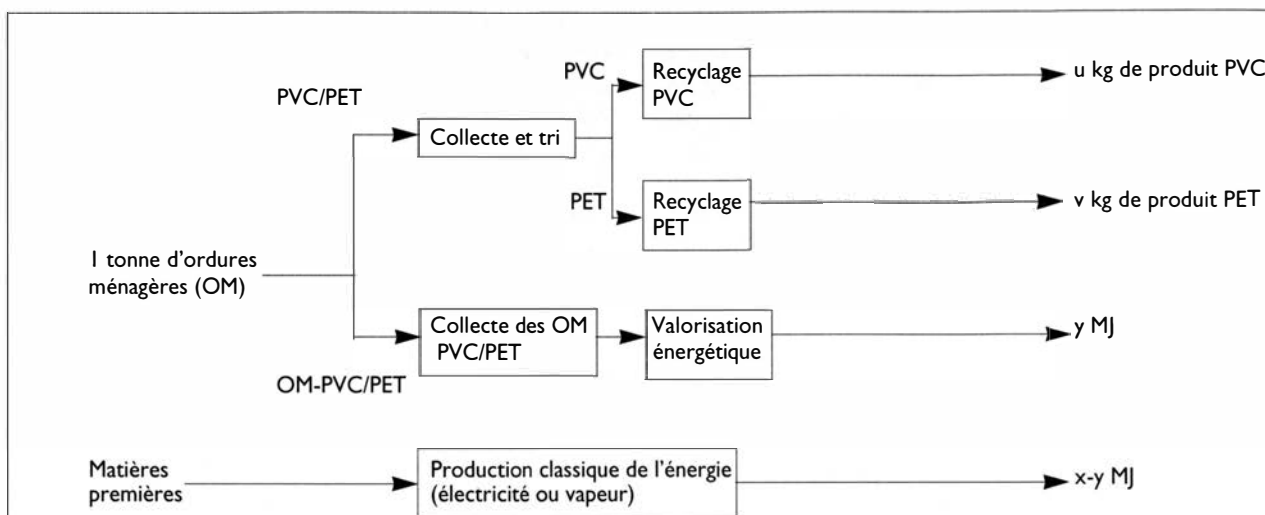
PVC/PET

Collecte et tri

PVC

Recyclage PVC

u kg de produit PVC

PET

Recyclage PET

v kg de produit PET

I tonne d'ordures ménagères (OM)

Collecte des OM PVC/PET

Valorisation énergétique

y MJ

OM-PVC/PET

Matières premières

Production classique de l'énergie (électricité ou vapeur)

x-y MJ